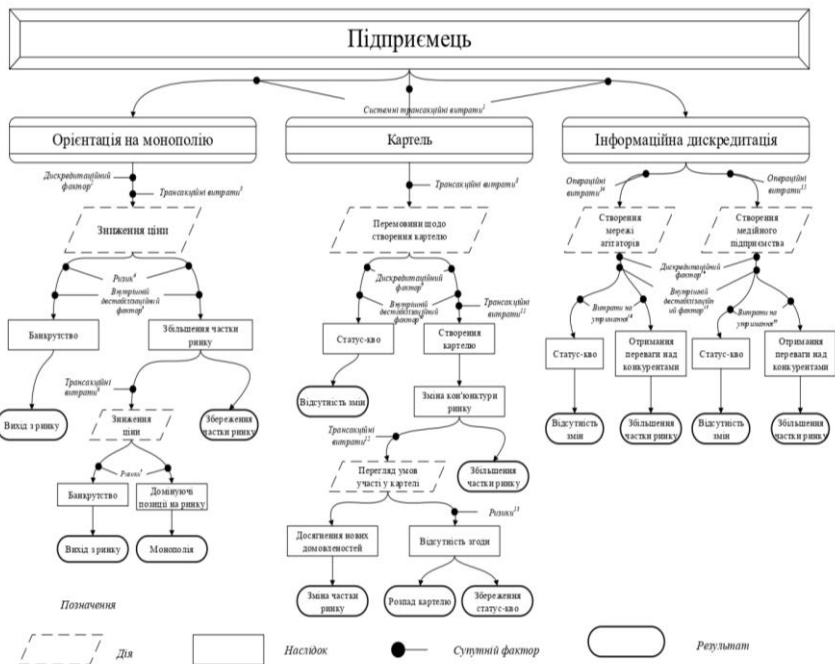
Підприємець

Системні трансакційні витрати$^1$

Орієнтація на монополію

Картель

Інформаційна дискредитація

Дискредитаційний фактор$^2$

Трансакційні витрати$^3$

Зниження ціни

Ризик$^4$

Внутрішній дестабілізаційний фактор$^5$

Банкрутство

Збільшення частки ринку

Трансакційні витрати$^6$

Вихід з ринку

Зниження ціни

Збереження частки ринку

Ризик$^7$

Банкрутство

Домінуючі позиції на ринку

Вихід з ринку

Монополія

Трансакційні витрати$^8$

Перемовини щодо створення картелю

Дискредитаційний фактор$^9$

Внутрішній дестабілізаційний фактор$^{10}$

Трансакційні витрати$^{11}$

Статус-кво

Створення картелю

Відсутність змін

Зміна кон'юнктури ринку

Трансакційні витрати$^{12}$

Перегляд умов участі у картелі

Збільшення частки ринку

Ризик$^{13}$

Досягнення нових домовленостей

Відсутність згоди

Зміна частки ринку

Розпад картелю

Збереження статус-кво

Операційні витрати$^{14}$

Операційні витрати$^{15}$

Створення мережі агітаторів

Створення медійного підприємства

Дискредитаційний фактор$^{16}$

Внутрішній дестабілізаційний фактор$^{17}$

Витрати на управління$^{18}$

Витрати на управління$^{19}$

Статус-кво

Отримання переваги над конкурентами

Статус-кво

Отримання переваги над конкурентами

Відсутність змін

Збільшення частки ринку

Відсутність змін

Збільшення частки ринку

Позначення

Дія

Наслідок

Супутній фактор

Результат